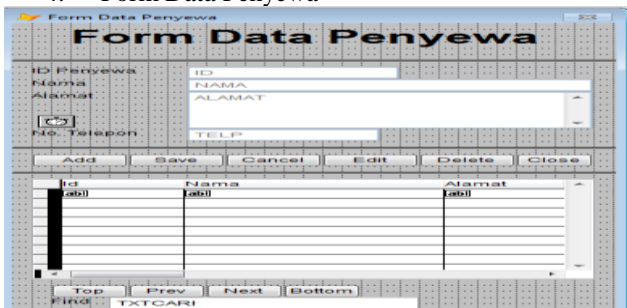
Form Data Penyewa

Form Data Penyewa

Form Data Penyewa

ID Penyewa
ID

Nama
NAMA

Alamat
ALAMAT

No. Telepon
TELP

Add Save Cancel Edit Delete Close

| Id | Nama | Alamat |
|---|---|---|
| [ab] | [ab] | [ab] |

Top Prev Next Bottom

Find
TXTCARI